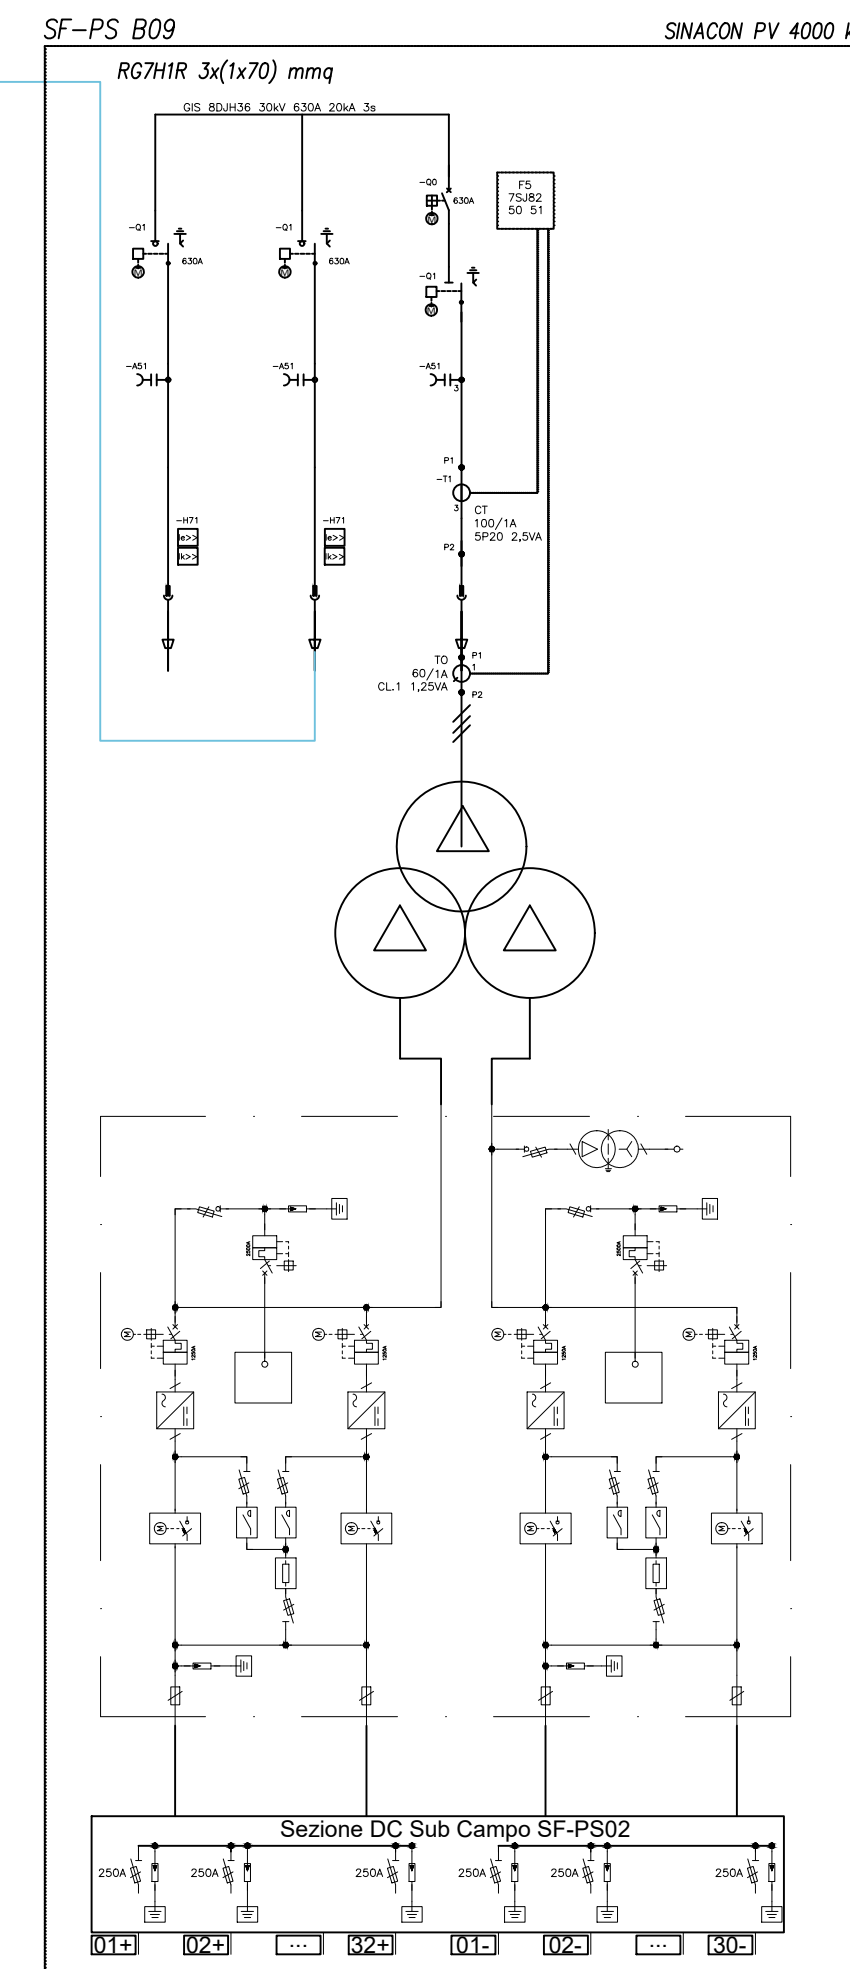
SF–PS B09

SINACON PV 4000 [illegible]

RG7H1R 3x(1x70) mmq

GIS 8DJH36 30kV 630A 20kA 3s

–Q0
630A

F5
7SJ82
50 51

–Q1
630A

–Q1
630A

–Q1

–A51

–A51

–A51
3

P1
–T1
3
CT
100/1A
5P20 2,5VA
P2

–H71
Ie>>
Ik>>

–H71
Ie>>
Ik>>

P1
TO
60/1A
CL.1 1,25VA
1
P2

2500A

2500A

1250A

1250A

1250A

1250A

Sezione DC Sub Campo SF-PS02

250A

250A

250A

250A

250A

250A

01+

02+

...

32+

01-

02-

...

30-